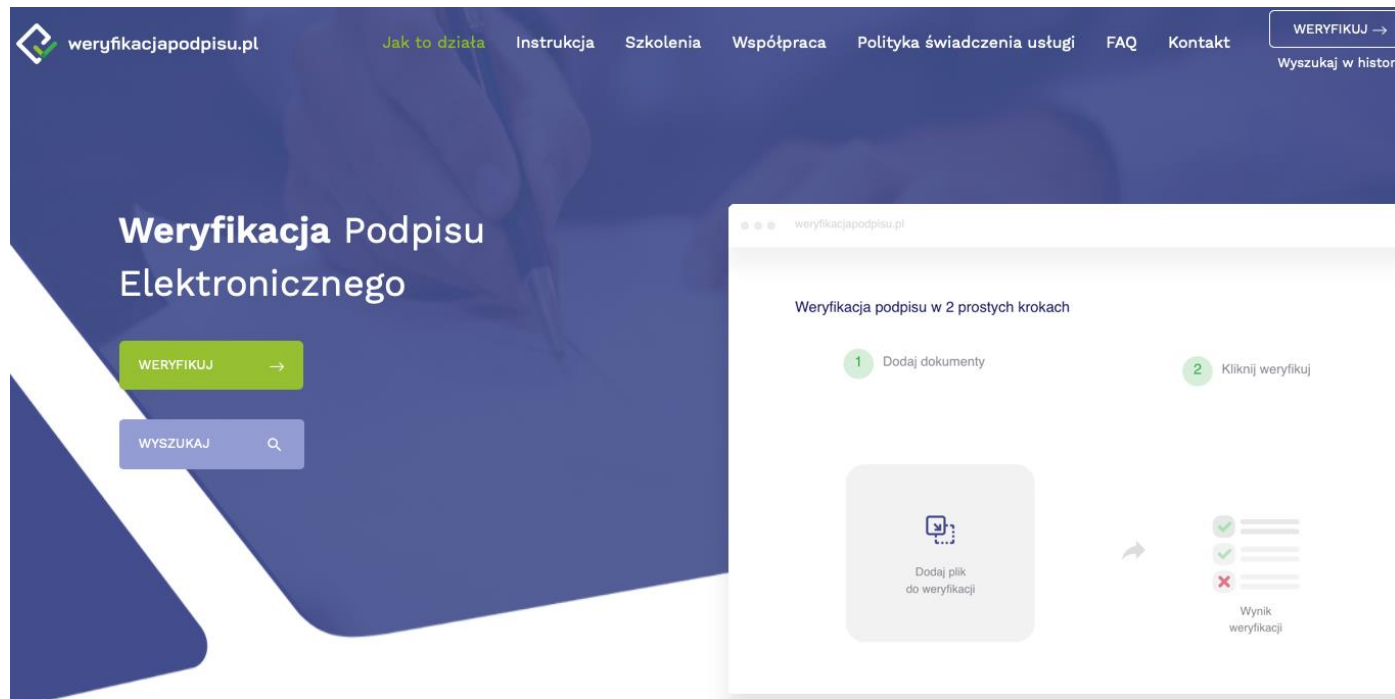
weryfikacjapodpisu.pl

Jak to działa Instrukcja Szkolenia Współpraca Polityka świadczenia usługi FAQ Kontakt

WERYFIKUJ →

Wyszukaj w histor

Weryfikacja Podpisu Elektronicznego

WERYFIKUJ →

WYSZUKAJ

weryfikacjapodpisu.pl

Weryfikacja podpisu w 2 prostych krokach

1 Dodaj dokumenty

2 Kliknij weryfikuj

Dodaj plik do weryfikacji

Wynik weryfikacji